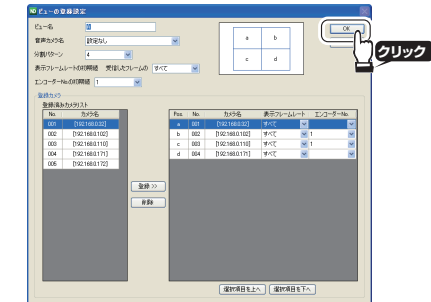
ビューの登録設定

ビュー名 B
音声カメラ名 設定なし
分割パターン 4
表示フレームレートの初期値 受信したフレームの すべて
エンコーダーNo.の初期値 1

a b
c d

OK
クリック

登録カメラ
登録済みカメラリスト

| No. | カメラ名 |
|---|---|
| 001 | [192.168.0.32] |
| 002 | [192.168.0.102] |
| 003 | [192.168.0.110] |
| 004 | [192.168.0.171] |
| 005 | [192.168.0.172] |

登録 >>
削除

| Pos. | No. | カメラ名 | 表示フレームレート | エンコーダーNo. |
|---|---|---|---|---|
| a | 001 | [192.168.0.32] | すべて | |
| b | 002 | [192.168.0.102] | すべて | 1 |
| c | 003 | [192.168.0.110] | すべて | 1 |
| d | 004 | [192.168.0.171] | すべて | |

選択項目を上へ 選択項目を下へ